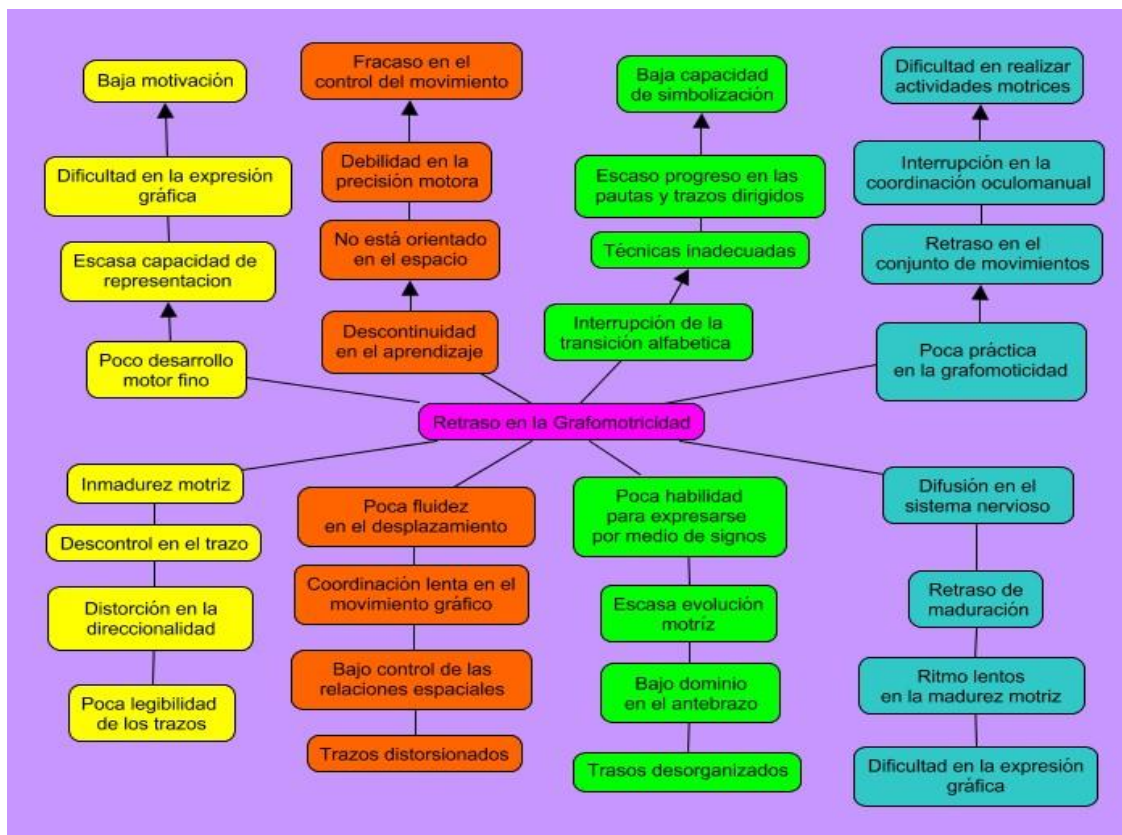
Baja motivación

Dificultad en la expresión gráfica

Escasa capacidad de representacion

Poco desarrollo motor fino

Fracaso en el control del movimiento

Debilidad en la precisión motora

No está orientado en el espacio

Descontinuidad en el aprendizaje

Baja capacidad de simbolización

Escaso progreso en las pautas y trazos dirigidos

Técnicas inadecuadas

Interrupción de la transición alfabetica

Dificultad en realizar actividades motrices

Interrupción en la coordinación oculomanual

Retraso en el conjunto de movimientos

Poca práctica en la grafomoticidad

Retraso en la Grafomotricidad

Inmadurez motriz

Descontrol en el trazo

Distorción en la direccionalidad

Poca legibilidad de los trazos

Poca fluidez en el desplazamiento

Coordinación lenta en el movimiento gráfico

Bajo control de las relaciones espaciales

Trazos distorsionados

Poca habilidad para expresarse por medio de signos

Escasa evolución motriz

Bajo dominio en el antebrazo

Trasos desorganizados

Difusión en el sistema nervioso

Retraso de maduración

Ritmo lentos en la madurez motriz

Dificultad en la expresión gráfica